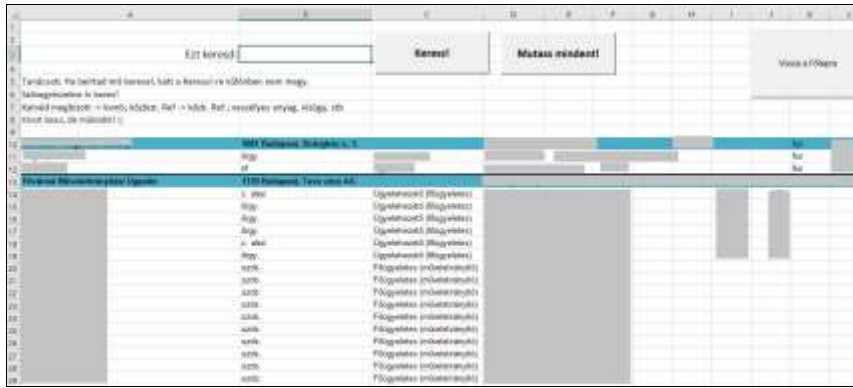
Ezt keresd:

Keress!

Mutass mindent!

Vissza a Főlapra

Tanácsok: Ha beírtad mit keresel, katt a Keress!-re különben nem megy.
Szövegrészlete is keres!
Keresd meg például: -> kivett, követ, Ref -> közb. Ref.; veszélyes anyag, Hulladék, stb
Nincs ilyen, de másodszor! :)

1081 Budapest, Dobozi u. 5.

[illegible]

Fővárosi Közterület-fenntartó Ügyosztály

1139 Budapest, Teve utca 4-6.

ügyintéző (Ügyfelek)
ügyintéző (Ügyfelek)
ügyintéző (Ügyfelek)
ügyintéző (Ügyfelek)
ügyintéző (Ügyfelek)
ügyintéző (Ügyfelek)
Főügyeletes (műszakvezető)
Főügyeletes (műszakvezető)
Főügyeletes (műszakvezető)
Főügyeletes (műszakvezető)
Főügyeletes (műszakvezető)
Főügyeletes (műszakvezető)
Főügyeletes (műszakvezető)
Főügyeletes (műszakvezető)
Főügyeletes (műszakvezető)
Főügyeletes (műszakvezető)